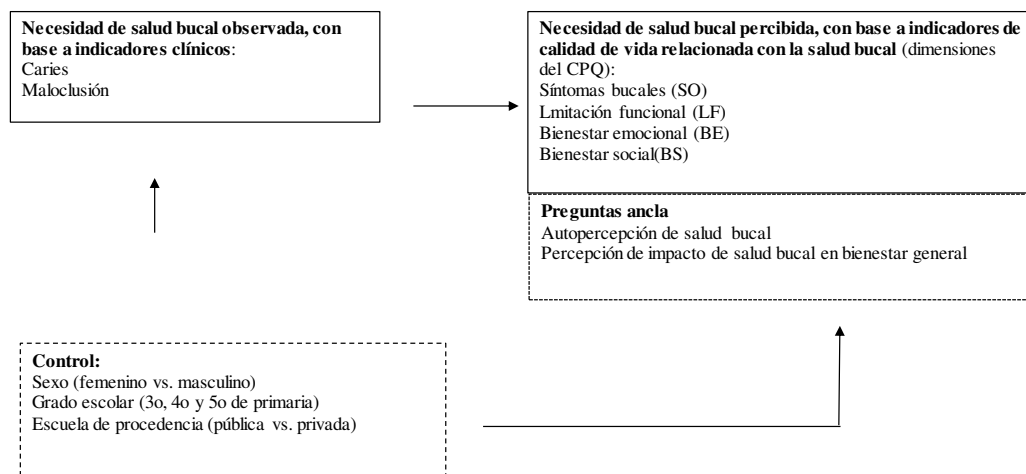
**Necesidad de salud bucal observada, con base a indicadores clínicos**:
Caries
Maloclusión

**Necesidad de salud bucal percibida, con base a indicadores de calidad de vida relacionada con la salud bucal** (dimensiones del CPQ):
Síntomas bucales (SO)
Lmitación funcional (LF)
Bienestar emocional (BE)
Bienestar social(BS)

**Preguntas ancla**
Autopercepción de salud bucal
Percepción de impacto de salud bucal en bienestar general

**Control:**
Sexo (femenino vs. masculino)
Grado escolar (3o, 4o y 5o de primaria)
Escuela de procedencia (pública vs. privada)